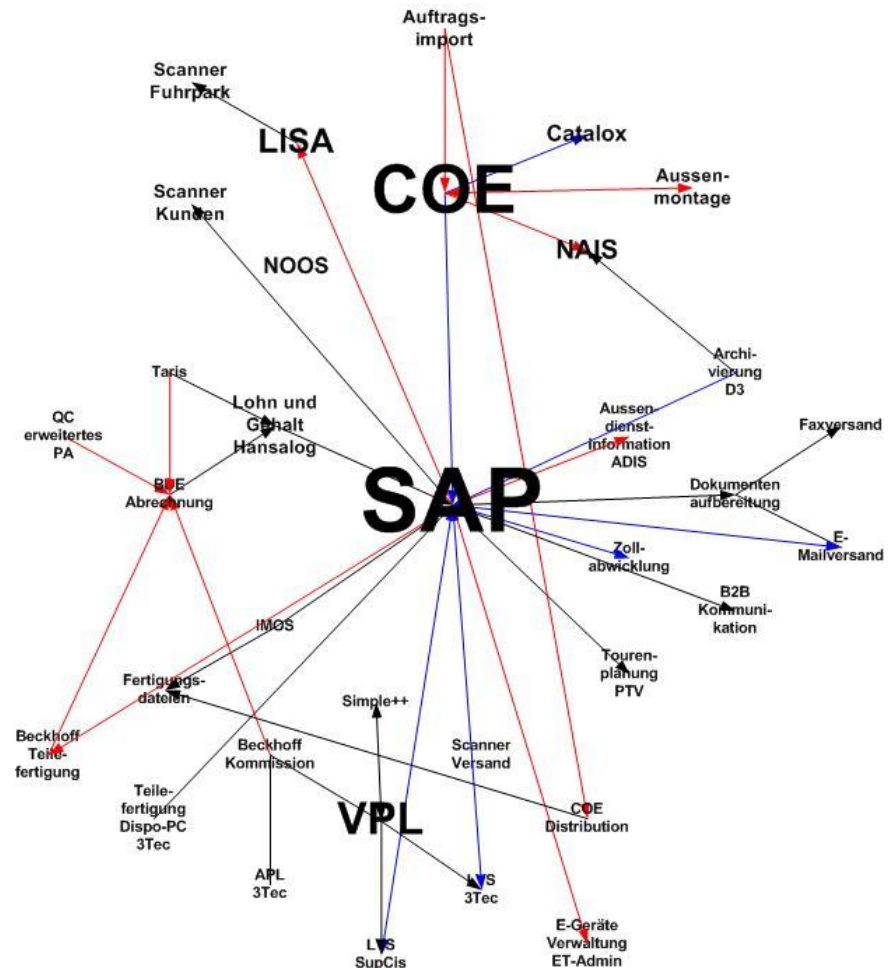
Auftragsimport

Scanner Fuhrpark

LISA

Catalox

COE

Aussenmontage

Scanner Kunden

NAIS

NOOS

Archivierung D3

Taris

QC erweitertes PA

Lohn und Gehalt Hansalog

Aussendienstinformation ADIS

Faxversand

BDE Abrechnung

SAP

Dokumentenaufbereitung

E-Mailversand

Zollabwicklung

B2B Kommunikation

IMOS

Tourenplanung PTV

Fertigungsdateien

Simple++

Beckhoff Teilefertigung

Beckhoff Kommission

Scanner Versand

Teilefertigung Dispo-PC 3Tec

VPL

COE Distribution

APL 3Tec

LVS 3Tec

E-Geräte Verwaltung ET-Admin

LVS SupCis